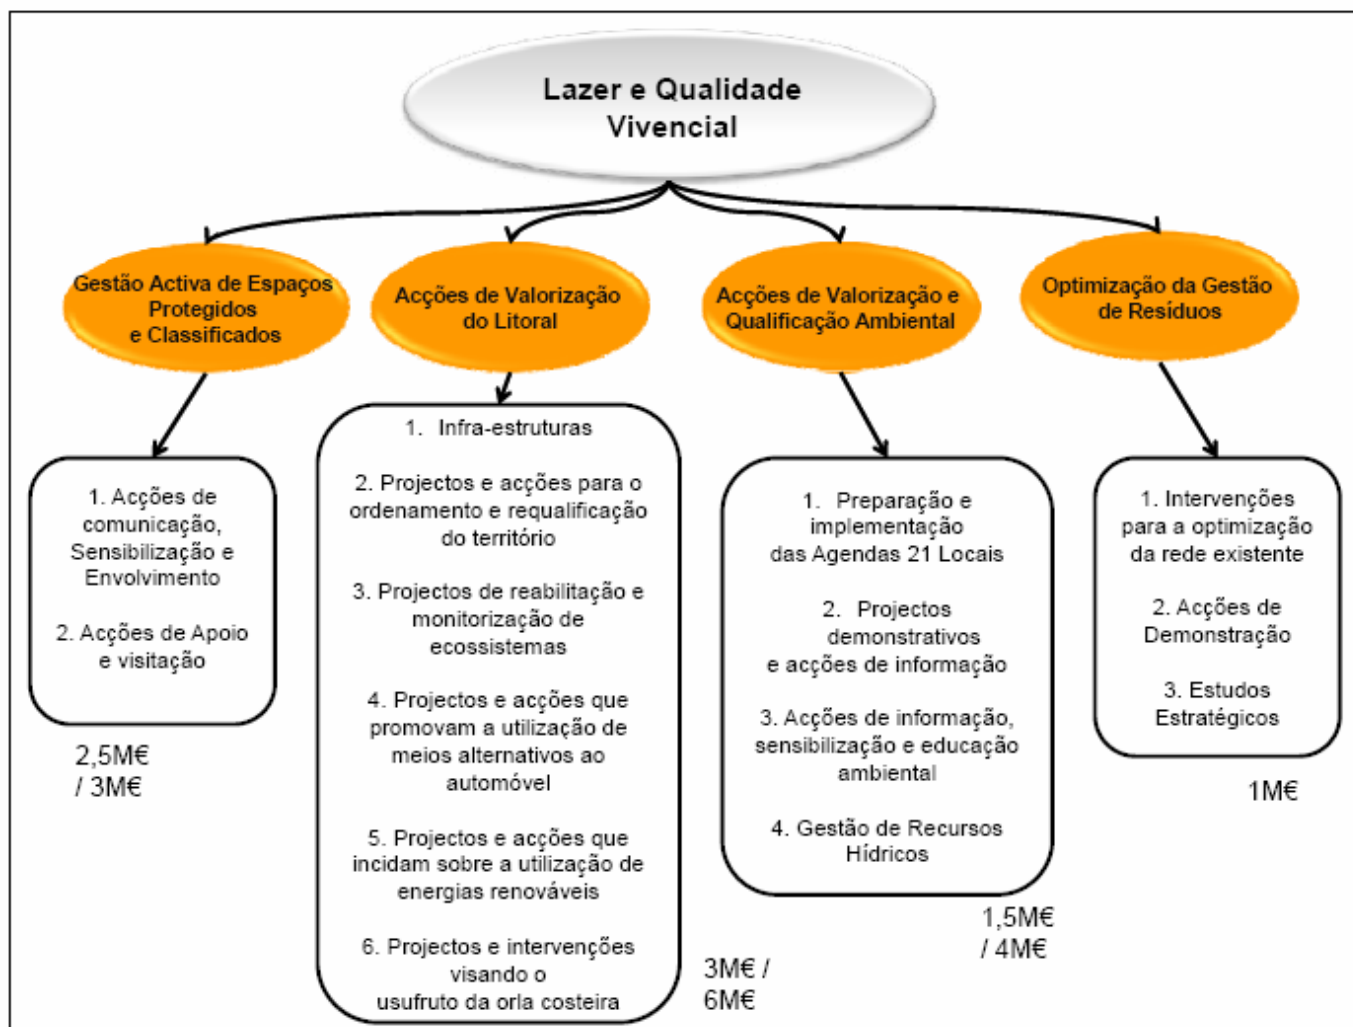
Lazer e Qualidade Vivencial

Gestão Activa de Espaços Protegidos e Classificados

Acções de Valorização do Litoral

Acções de Valorização e Qualificação Ambiental

Optimização da Gestão de Resíduos

1. Acções de comunicação, Sensibilização e Envolvimento

2. Acções de Apoio e visitação

2,5M€ / 3M€

1. Infra-estruturas

2. Projectos e acções para o ordenamento e requalificação do território

3. Projectos de reabilitação e monitorização de ecossistemas

4. Projectos e acções que promovam a utilização de meios alternativos ao automóvel

5. Projectos e acções que incidam sobre a utilização de energias renováveis

6. Projectos e intervenções visando o usufruto da orla costeira

3M€ / 6M€

1. Preparação e implementação das Agendas 21 Locais

2. Projectos demonstrativos e acções de informação

3. Acções de informação, sensibilização e educação ambiental

4. Gestão de Recursos Hídricos

1,5M€ / 4M€

1. Intervenções para a optimização da rede existente

2. Acções de Demonstração

3. Estudos Estratégicos

1M€